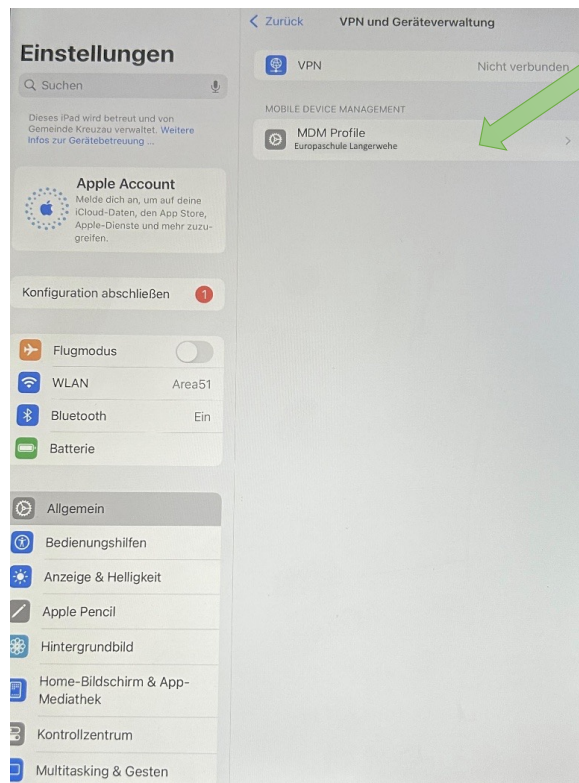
Einstellungen

Suchen

Dieses iPad wird betreut und von Gemeinde Kreuzau verwaltet. Weitere Infos zur Gerätebetreuung ...

Apple Account
Melde dich an, um auf deine iCloud-Daten, den App Store, Apple-Dienste und mehr zuzugreifen.

Konfiguration abschließen 1

Flugmodus
WLAN Area51
Bluetooth Ein
Batterie

Allgemein
Bedienungshilfen
Anzeige & Helligkeit
Apple Pencil
Hintergrundbild
Home-Bildschirm & App-Mediathek
Kontrollzentrum
Multitasking & Gesten

< Zurück VPN und Geräteverwaltung

VPN Nicht verbunden

MOBILE DEVICE MANAGEMENT
MDM Profile
Europaschule Langerwehe